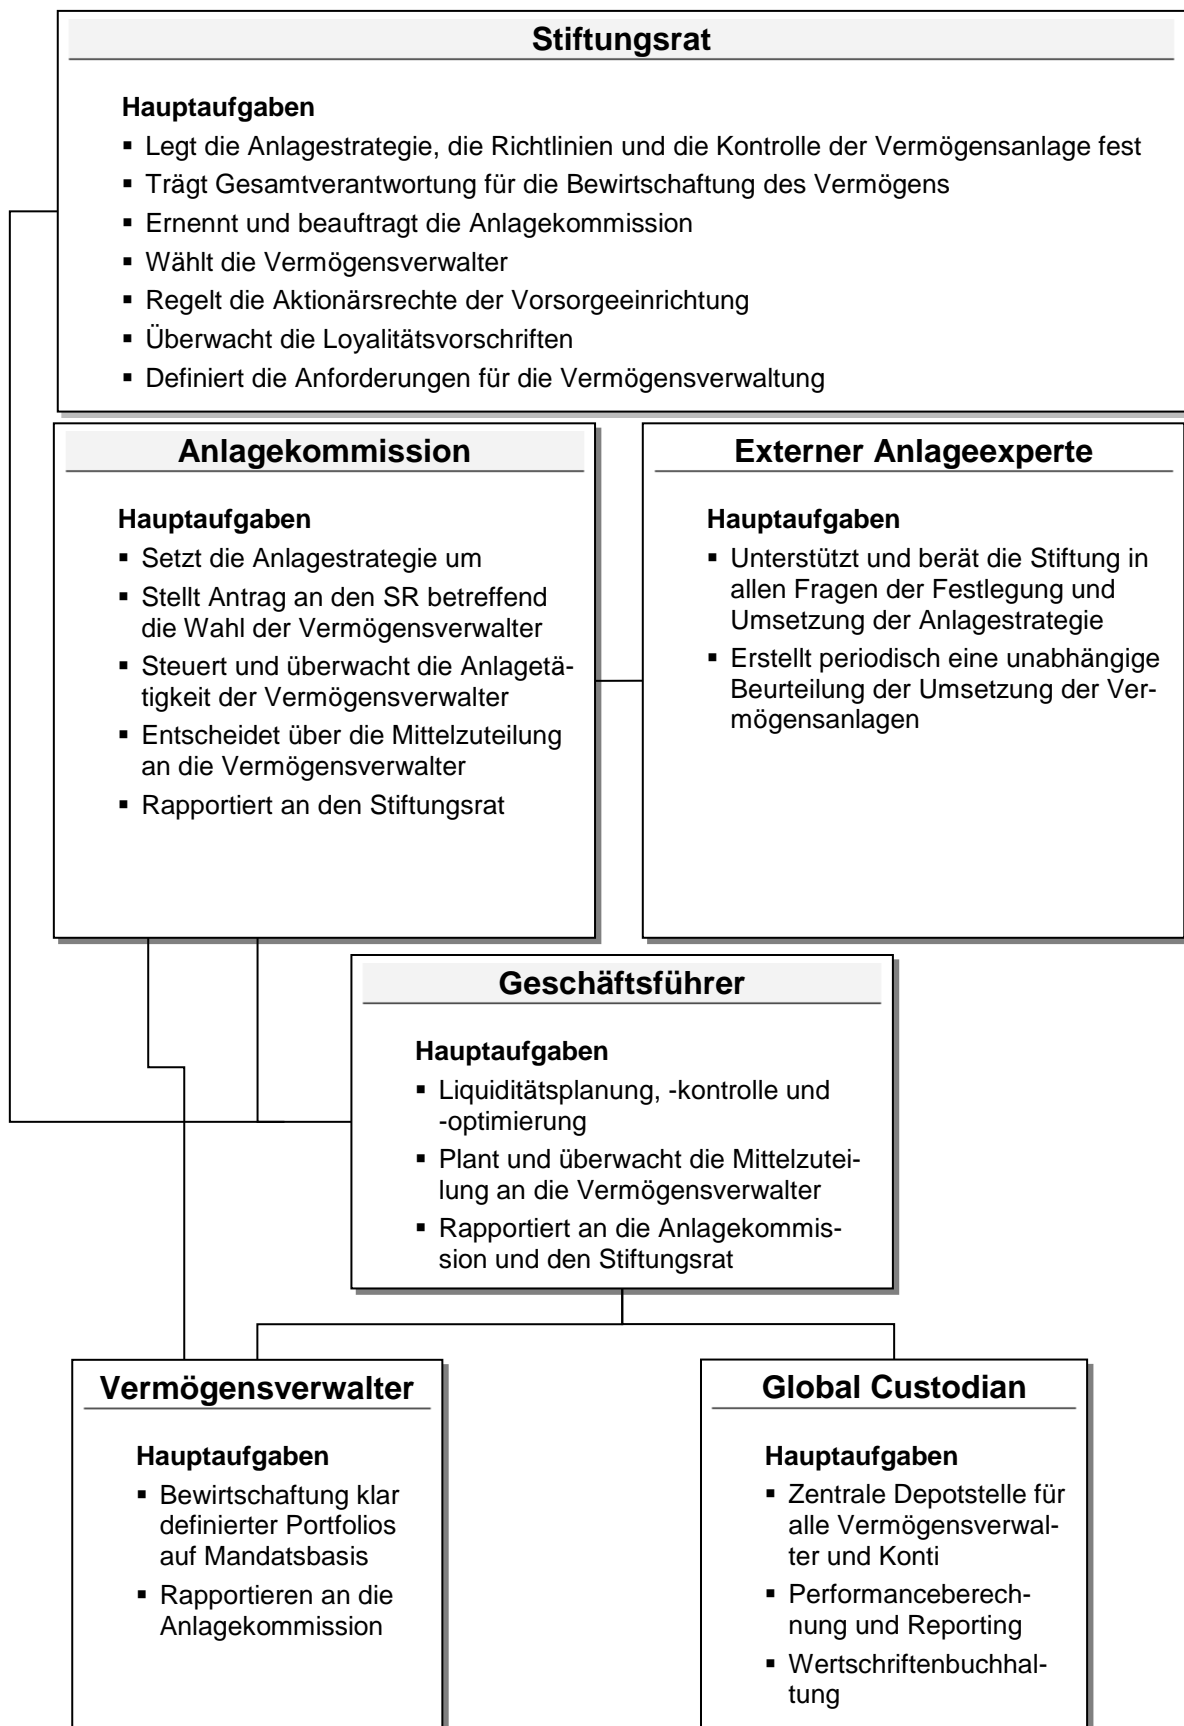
Stiftungsrat

Hauptaufgaben
- Legt die Anlagestrategie, die Richtlinien und die Kontrolle der Vermögensanlage fest
- Trägt Gesamtverantwortung für die Bewirtschaftung des Vermögens
- Ernennt und beauftragt die Anlagekommission
- Wählt die Vermögensverwalter
- Regelt die Aktionärsrechte der Vorsorgeeinrichtung
- Überwacht die Loyalitätsvorschriften
- Definiert die Anforderungen für die Vermögensverwaltung

Anlagekommission

Hauptaufgaben
- Setzt die Anlagestrategie um
- Stellt Antrag an den SR betreffend die Wahl der Vermögensverwalter
- Steuert und überwacht die Anlagetätigkeit der Vermögensverwalter
- Entscheidet über die Mittelzuteilung an die Vermögensverwalter
- Rapportiert an den Stiftungsrat

Externer Anlageexperte

Hauptaufgaben
- Unterstützt und berät die Stiftung in allen Fragen der Festlegung und Umsetzung der Anlagestrategie
- Erstellt periodisch eine unabhängige Beurteilung der Umsetzung der Vermögensanlagen

Geschäftsführer

Hauptaufgaben
- Liquiditätsplanung, -kontrolle und -optimierung
- Plant und überwacht die Mittelzuteilung an die Vermögensverwalter
- Rapportiert an die Anlagekommission und den Stiftungsrat

Vermögensverwalter

Hauptaufgaben
- Bewirtschaftung klar definierter Portfolios auf Mandatsbasis
- Rapportieren an die Anlagekommission

Global Custodian

Hauptaufgaben
- Zentrale Depotstelle für alle Vermögensverwalter und Konti
- Performanceberechnung und Reporting
- Wertschriftenbuchhaltung